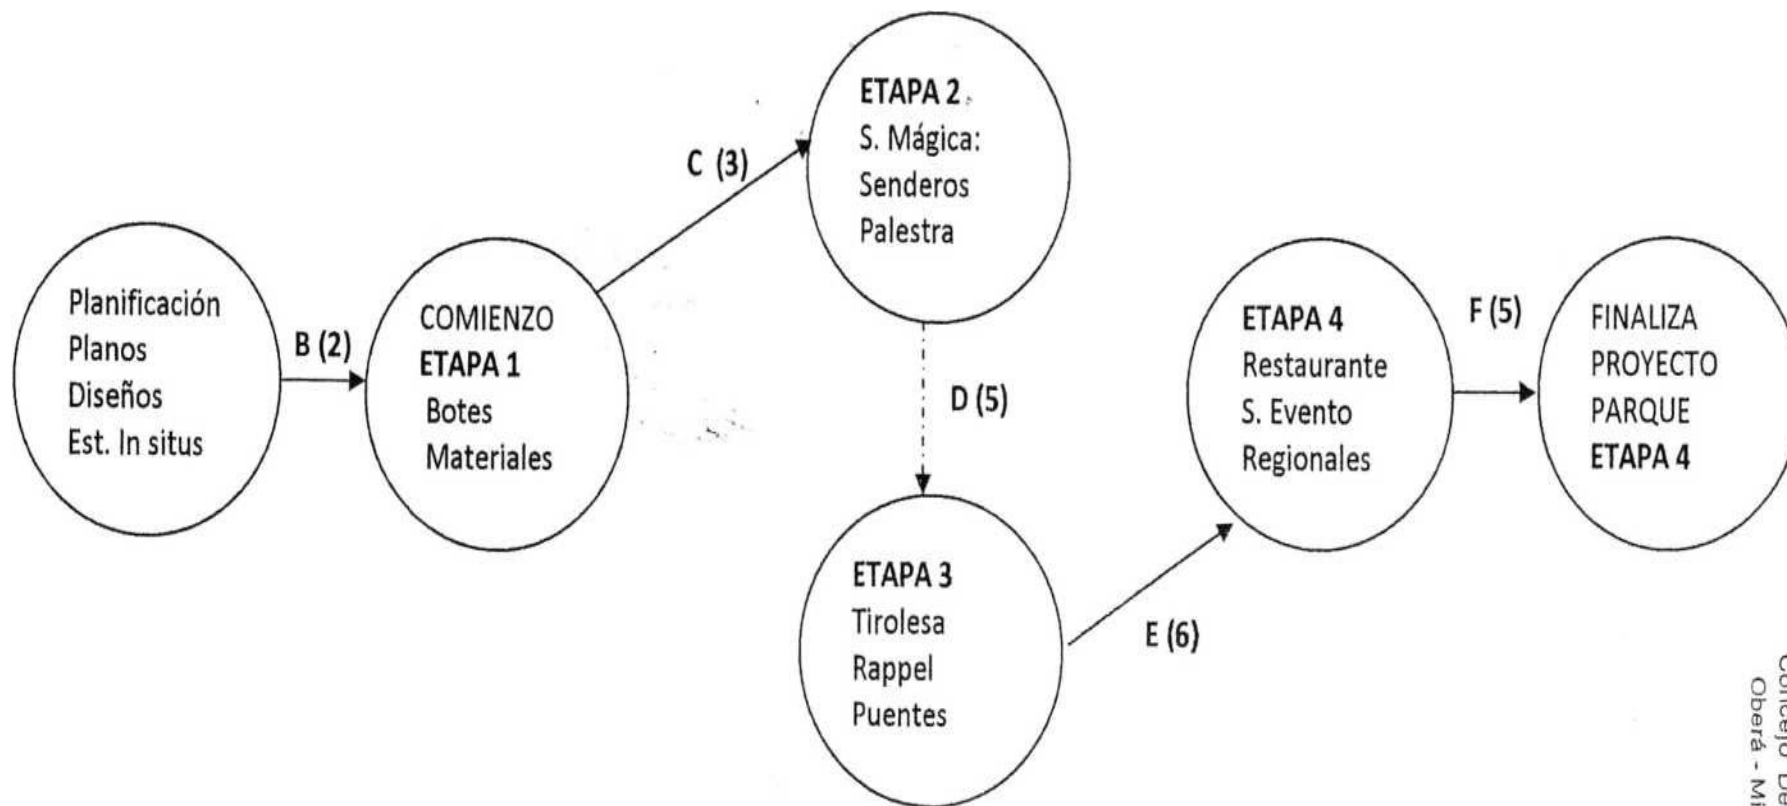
Planificación
Planos
Diseños
Est. In situs

B (2)

COMIENZO
ETAPA 1
Botes
Materiales

C (3)

ETAPA 2
S. Mágica:
Senderos
Palestra

D (5)

ETAPA 3
Tirolesa
Rappel
Puentes

E (6)

ETAPA 4
Restaurante
S. Evento
Regionales

F (5)

FINALIZA
PROYECTO
PARQUE
ETAPA 4

Concejo De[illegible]
Oberá - Mi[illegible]